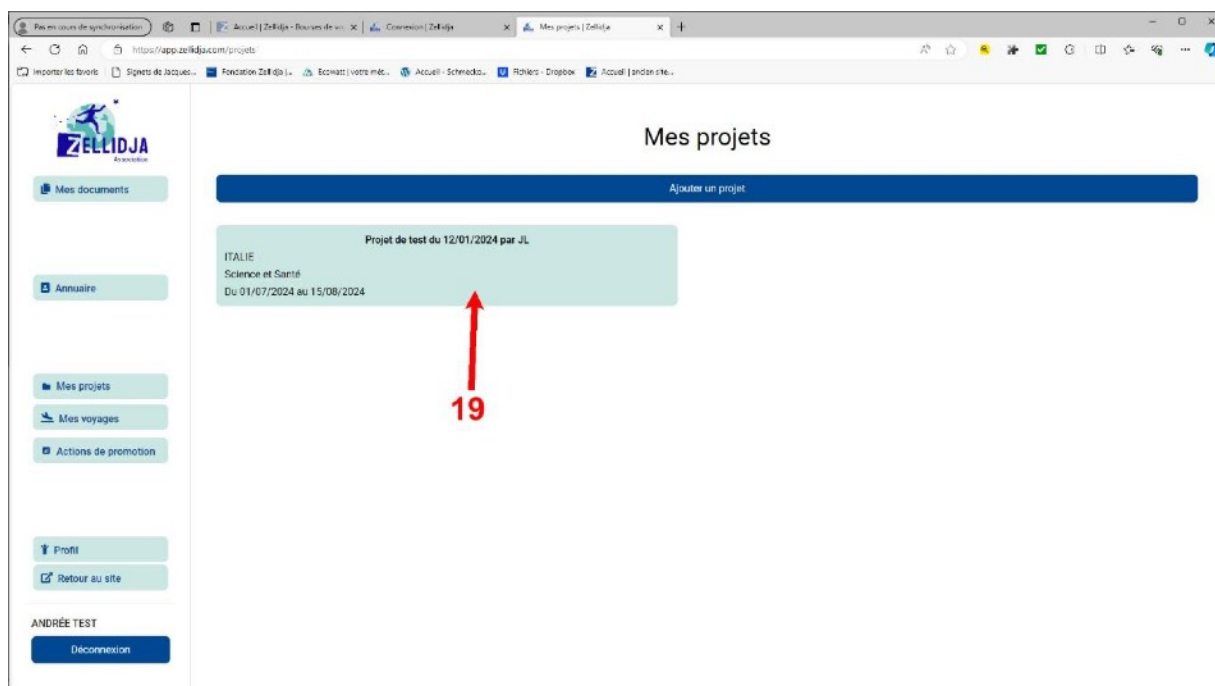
Pas en cours de synchronisation

Accueil | Zellidja - Bourses de vo... ×

Connexion | Zellidja ×

Mes projets | Zellidja ×

https://app.zellidja.com/projets

Importer les favoris | Signets de Jacques... | Fondation Zellidja |... | Ecowatt | votre mét... | Accueil - Schmecko... | Fichiers - Dropbox | Accueil | ancien site...

ZELLIDJA
Association

Mes documents

Annuaire

Mes projets

Mes voyages

Actions de promotion

Profil

Retour au site

ANDRÉE TEST

Déconnexion

Mes projets

Ajouter un projet

Projet de test du 12/01/2024 par JL
ITALIE
Science et Santé
Du 01/07/2024 au 15/08/2024

19